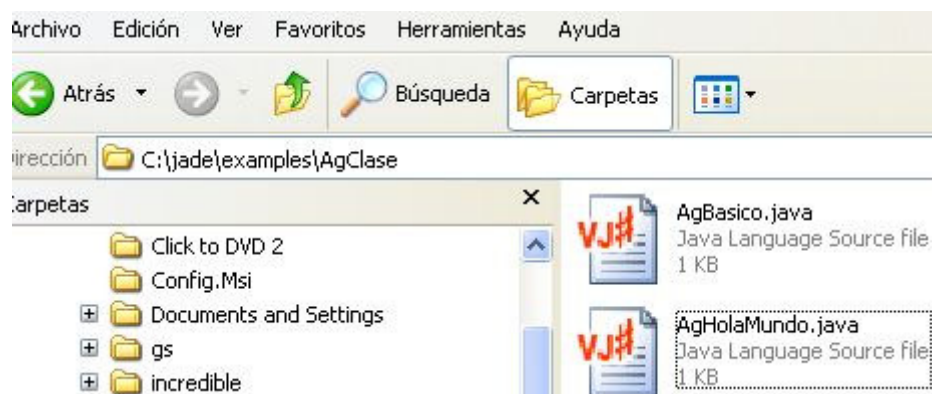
Archivo Edición Ver Favoritos Herramientas Ayuda

Atrás Búsqueda Carpetas

irección C:\jade\examples\AgClase

Carpetas ×

Click to DVD 2
Config.Msi
Documents and Settings
gs
incredible

VJ# AgBasico.java
Java Language Source file
1 KB

VJ# AgHolaMundo.java
Java Language Source file
1 KB